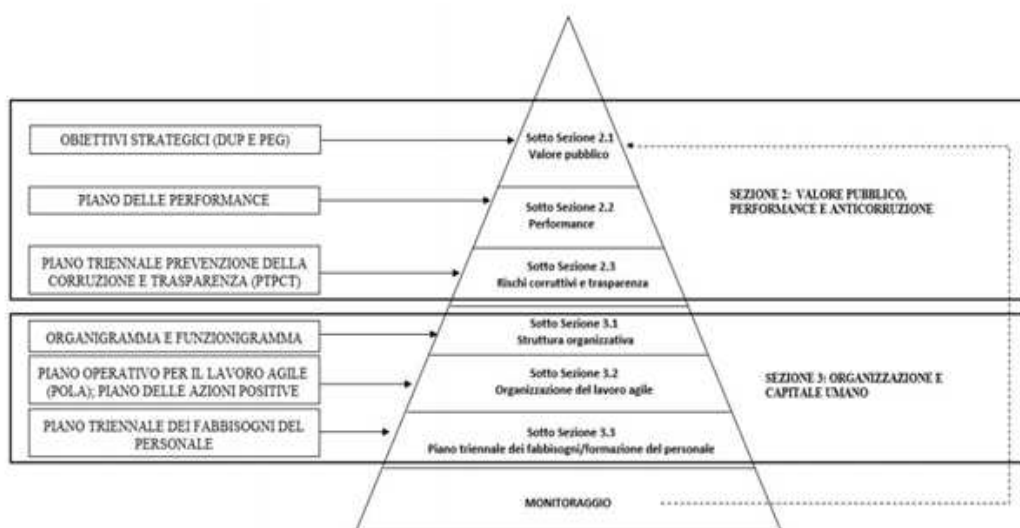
OBIETTIVI STRATEGICI (DUP E PEG)

Sotto Sezione 2.1
Valore pubblico

PIANO DELLE PERFORMANCE

Sotto Sezione 2.2
Performance

SEZIONE 2: VALORE PUBBLICO, PERFORMANCE E ANTICORRUZIONE

PIANO TRIENNALE PREVENZIONE DELLA CORRUZIONE E TRASPARENZA (PTPCT)

Sotto Sezione 2.3
Rischi corruttivi e trasparenza

ORGANIGRAMMA E FUNZIONIGRAMMA

Sotto Sezione 3.1
Struttura organizzativa

PIANO OPERATIVO PER IL LAVORO AGILE (POLA); PIANO DELLE AZIONI POSITIVE

Sotto Sezione 3.2
Organizzazione del lavoro agile

SEZIONE 3: ORGANIZZAZIONE E CAPITALE UMANO

PIANO TRIENNALE DEI FABBISOGNI DEL PERSONALE

Sotto Sezione 3.3
Piano triennale dei fabbisogni/formazione del personale

MONITORAGGIO